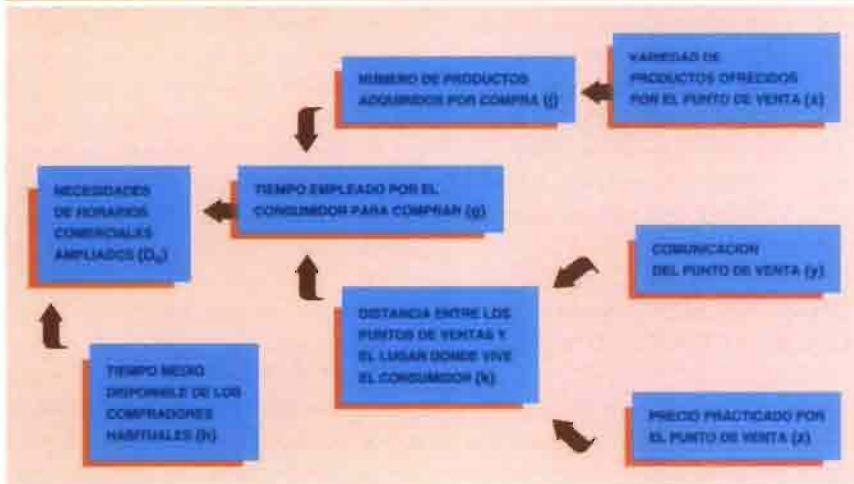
NUMERO DE PRODUCTOS ADQUIRIDOS POR COMPRA (j)

VARIEDAD DE PRODUCTOS OFRECIDOS POR EL PUNTO DE VENTA (z)

NECESIDADES DE HORARIOS COMERCIALES AMPLIADOS ($D_h$)

TIEMPO EMPLEADO POR EL CONSUMIDOR PARA COMPRAR (g)

COMUNICACION DEL PUNTO DE VENTA (y)

DISTANCIA ENTRE LOS PUNTOS DE VENTAS Y EL LUGAR DONDE VIVE EL CONSUMIDOR (k)

TIEMPO MEDIO DISPONIBLE DE LOS COMPRADORES HABITUALES (h)

PRECIO PRACTICADO POR EL PUNTO DE VENTA (x)